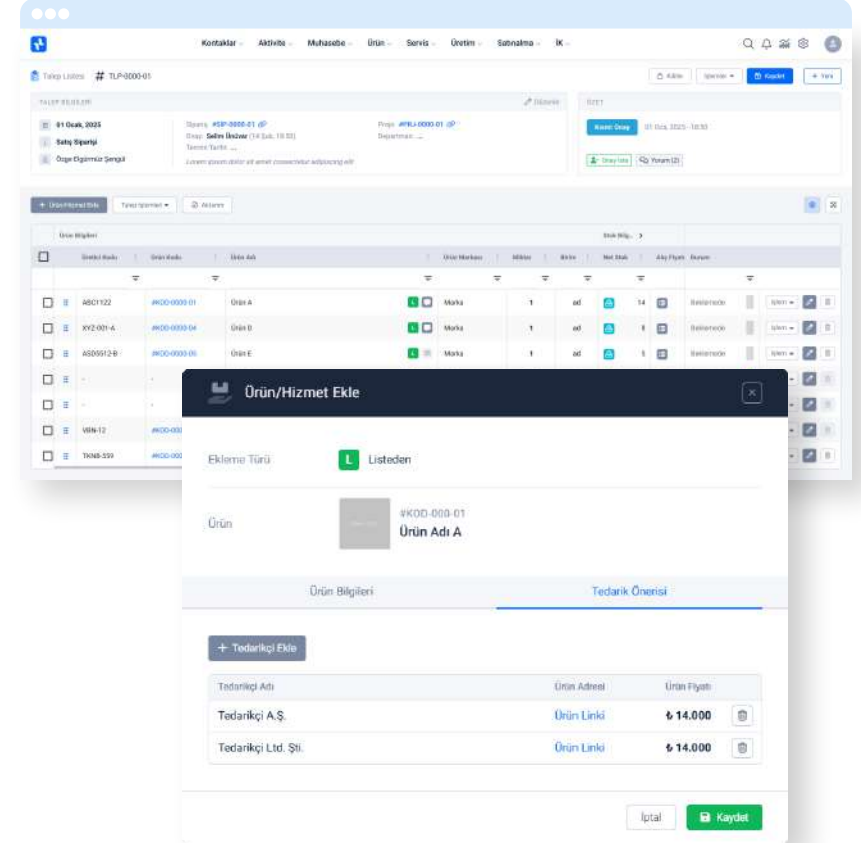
Kontaklar Aktivite Muhasebe Ürün Servis Üretim Satınalma İK

Talep Listesi # TLP-0000-01

Kaydet + Yeni

TALEP BİLGİLERİ

01 Ocak, 2025
Satış Siparişi
Özge Elgörmüş Şengül

Sipariş #SP-0000-01
Onay Selim Ünüvar
Termin Tarihi ...

Proje #PRJ-0000-01
Departman ...

ÖZET

01 Oca, 2025 - 10:30

+ Ürün/Hizmet Ekle

Ürün Bilgileri

| | | Üretici Kodu | Ürün Kodu | Ürün Adı | | Ürün Markası | Miktar | Birim | | Net Stok | | Alış Fiyatı | Durum |
|---|---|---|---|---|---|---|---|---|---|---|---|---|---|
| | | ABC1122 | #KOD-0000-01 | Ürün A | L | Marka | 1 | ad | | 14 | | | Belirlenmedi |
| | | XYZ-001-A | #KOD-0000-04 | Ürün D | L | Marka | 1 | ad | | 0 | | | Belirlenmedi |
| | | ASD5512-B | #KOD-0000-05 | Ürün E | L | Marka | 1 | ad | | 5 | | | Belirlenmedi |
| | | - | - | | | | | | | | | | |
| | | - | - | | | | | | | | | | |
| | | VBN-12 | #KOD-000 | | | | | | | | | | |
| | | TKN8-559 | #KOD-000 | | | | | | | | | | |

Ürün/Hizmet Ekle

Ekleme Türü L Listeden

Ürün #KOD-000-01
Ürün Adı A

Ürün Bilgileri | Tedarik Önerisi

+ Tedarikçi Ekle

| Tedarikçi Adı | Ürün Adresi | Ürün Fiyatı |
|---|---|---|
| Tedarikçi A.Ş. | Ürün Linki | ₺ 14.000 |
| Tedarikçi Ltd. Şti. | Ürün Linki | ₺ 14.000 |

İptal Kaydet